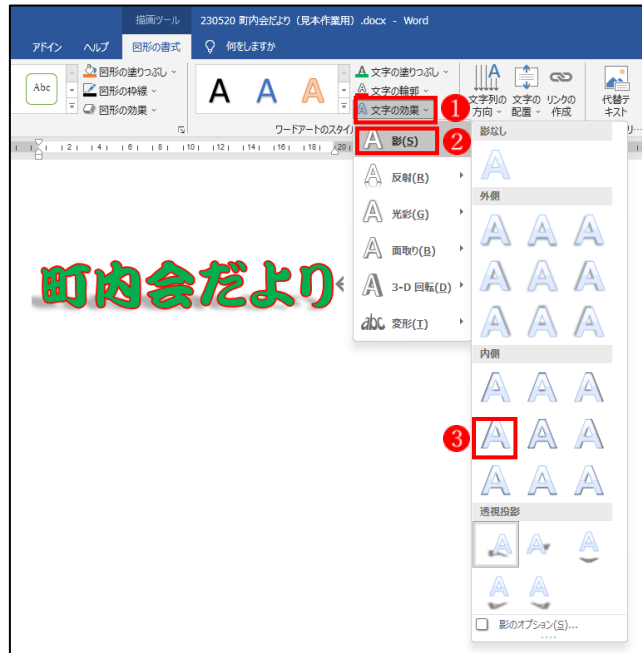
描画ツール 230520 町内会だより（見本作業用）.docx - Word

アドイン ヘルプ 図形の書式 何をしますか

Abc

図形の塗りつぶし

図形の枠線

図形の効果

A A A

文字の塗りつぶし

文字の輪郭

文字の効果

1

文字列の方向

文字の配置

リンクの作成

代替テキスト

ワードアートのスタイル

2

影(S)

反射(R)

光彩(G)

面取り(B)

3-D 回転(D)

abc 変形(T)

町内会だより

影なし

外側

内側

3

透視投影

影のオプション(S)...